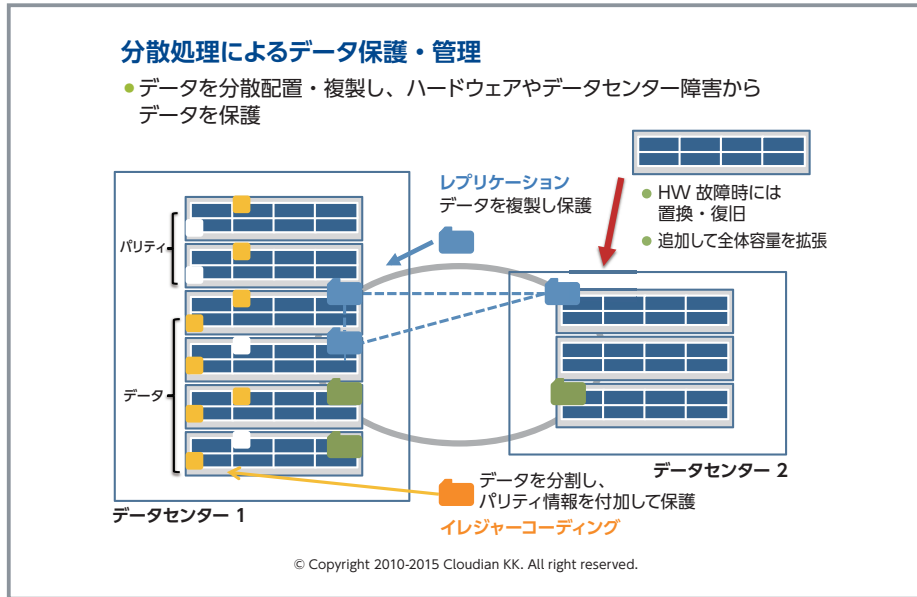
分散処理によるデータ保護・管理

● データを分散配置・複製し、ハードウェアやデータセンター障害からデータを保護

レプリケーション
データを複製し保護

● HW 故障時には置換・復旧
● 追加して全体容量を拡張

パリティ

データ

データセンター 2

データを分割し、パリティ情報を付加して保護
イレジャーコーディング

データセンター 1

© Copyright 2010-2015 Cloudian KK. All right reserved.